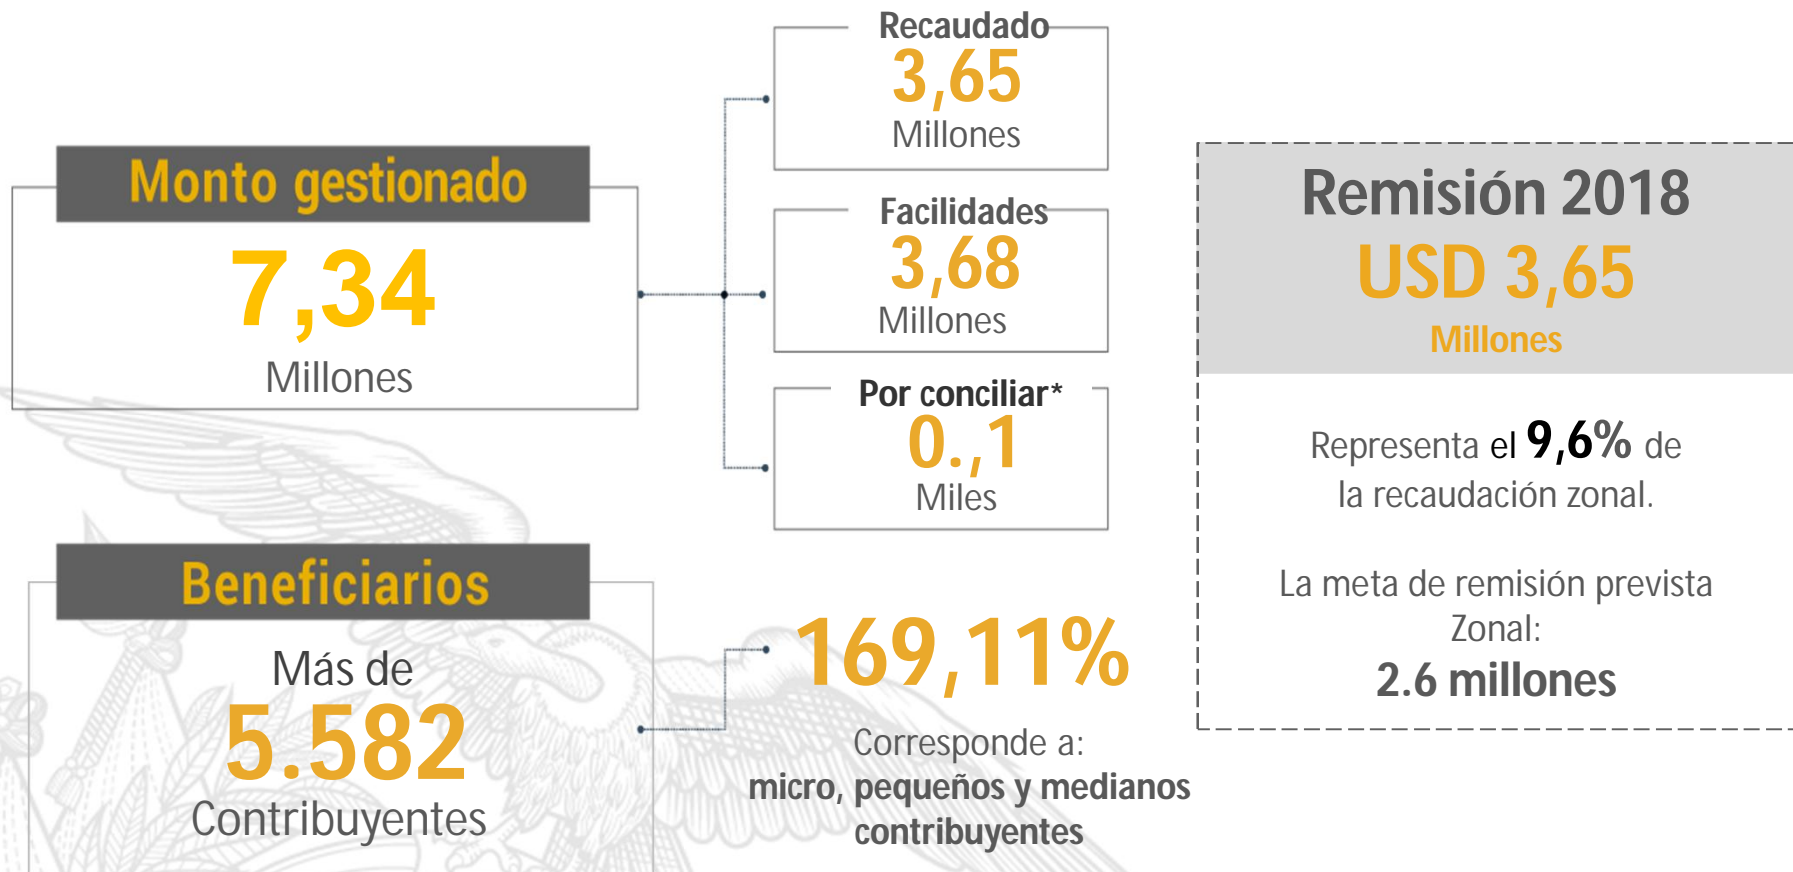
Monto gestionado
7,34
Millones

Recaudado
3,65
Millones

Facilidades
3,68
Millones

Por conciliar*
0.,1
Miles

Remisión 2018
USD 3,65
Millones

Representa el 9,6% de la recaudación zonal.

La meta de remisión prevista Zonal:
2.6 millones

Beneficiarios
Más de
5.582
Contribuyentes

169,11%
Corresponde a:
micro, pequeños y medianos contribuyentes